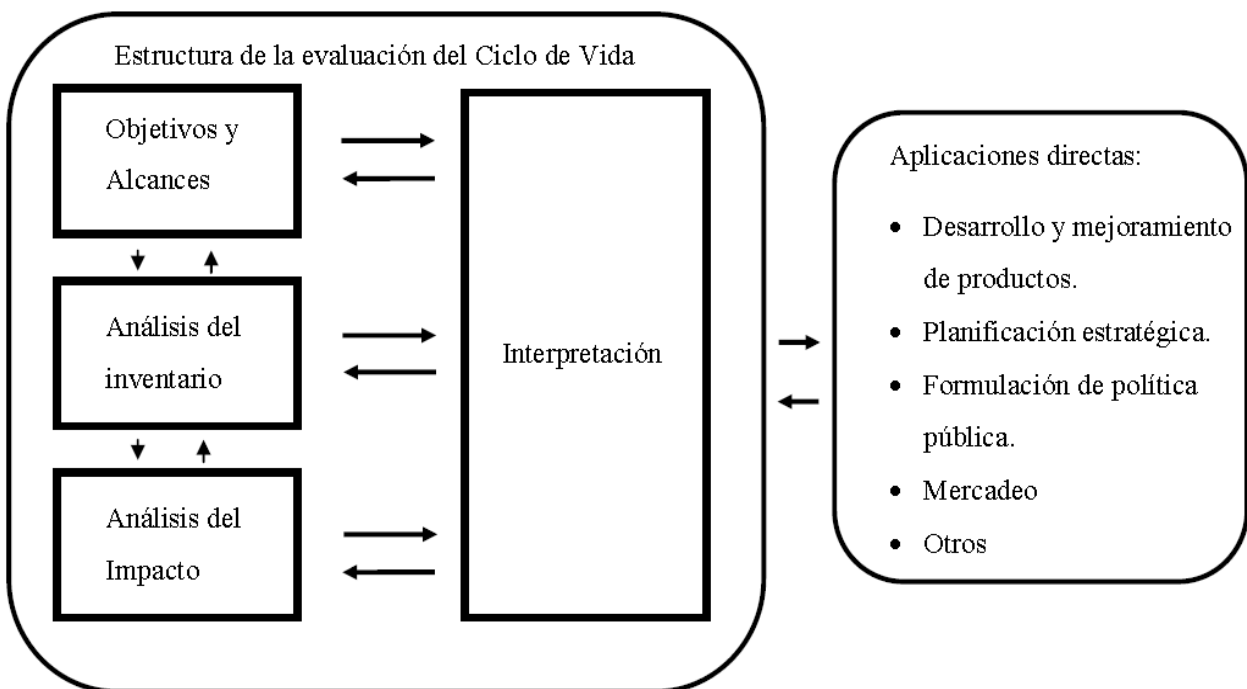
Estructura de la evaluación del Ciclo de Vida

Objetivos y Alcances

Análisis del inventario

Análisis del Impacto

Interpretación

Aplicaciones directas:

- Desarrollo y mejoramiento de productos.
- Planificación estratégica.
- Formulación de política pública.
- Mercadeo
- Otros